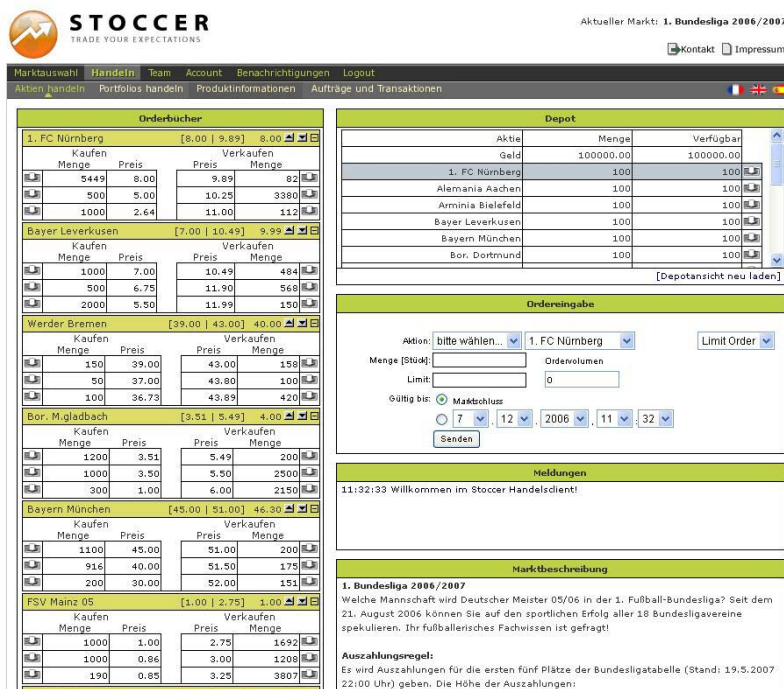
STOCCER
TRADE YOUR EXPECTATIONS

Aktueller Markt: 1. Bundesliga 2006/2007

Kontakt Impressum

Marktauswahl Handeln Team Account Benachrichtigungen Logout

Aktien handeln Portfolios handeln Produktinformationen Aufträge und Transaktionen

Orderbücher

1. FC Nürnberg [8.00 | 9.89] 8.00

| Kaufen Menge | Preis | Verkaufen Preis | Menge |
|---|---|---|---|
| 5449 | 8.00 | 9.89 | 82 |
| 500 | 5.00 | 10.25 | 3380 |
| 1000 | 2.64 | 11.00 | 112 |

Bayer Leverkusen [7.00 | 10.49] 9.99

| Kaufen Menge | Preis | Verkaufen Preis | Menge |
|---|---|---|---|
| 1000 | 7.00 | 10.49 | 484 |
| 500 | 6.75 | 11.90 | 568 |
| 2000 | 5.50 | 11.99 | 150 |

Werder Bremen [39.00 | 43.00] 40.00

| Kaufen Menge | Preis | Verkaufen Preis | Menge |
|---|---|---|---|
| 150 | 39.00 | 43.00 | 158 |
| 50 | 37.00 | 43.80 | 100 |
| 100 | 36.73 | 43.89 | 420 |

Bor. M.gladbach [3.51 | 5.49] 4.00

| Kaufen Menge | Preis | Verkaufen Preis | Menge |
|---|---|---|---|
| 1200 | 3.51 | 5.49 | 200 |
| 1000 | 3.50 | 5.50 | 2500 |
| 300 | 1.00 | 6.00 | 2150 |

Bayern München [45.00 | 51.00] 46.30

| Kaufen Menge | Preis | Verkaufen Preis | Menge |
|---|---|---|---|
| 1100 | 45.00 | 51.00 | 200 |
| 916 | 40.00 | 51.50 | 175 |
| 200 | 30.00 | 52.00 | 151 |

FSV Mainz 05 [1.00 | 2.75] 1.00

| Kaufen Menge | Preis | Verkaufen Preis | Menge |
|---|---|---|---|
| 1000 | 1.00 | 2.75 | 1692 |
| 1000 | 0.86 | 3.00 | 1208 |
| 190 | 0.85 | 3.25 | 3807 |

Depot

| Aktie | Menge | Verfügbar |
|---|---|---|
| Geld | 100000.00 | 100000.00 |
| 1. FC Nürnberg | 100 | 100 |
| Alemania Aachen | 100 | 100 |
| Arminia Bielefeld | 100 | 100 |
| Bayer Leverkusen | 100 | 100 |
| Bayern München | 100 | 100 |
| Bor. Dortmund | 100 | 100 |

[Depotansicht neu laden]

Ordereingabe

Aktion: bitte wählen... 1. FC Nürnberg Limit Order
Menge [Stück]: Ordervolumen
Limit: 0
Gültig bis: Marktschluss
7 12 2006 11 32
Senden

Meldungen

11:32:33 Willkommen im Stoccer Handelsclient!

Marktbeschreibung

1. Bundesliga 2006/2007
Welche Mannschaft wird Deutscher Meister 05/06 in der 1. Fußball-Bundesliga? Seit dem 21. August 2006 können Sie auf den sportlichen Erfolg aller 18 Bundesligavereine spekulieren. Ihr fußballerisches Fachwissen ist gefragt!

Auszahlungsregel:
Es wird Auszahlungen für die ersten fünf Plätze der Bundesligatabelle (Stand: 19.5.2007 22:00 Uhr) geben. Die Höhe der Auszahlungen: